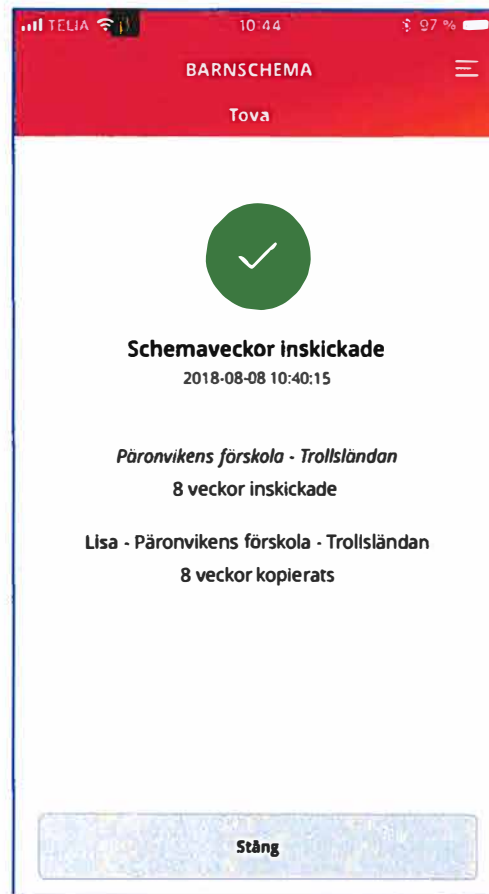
TELIA 10:44 97 %

BARNSCHEMA

Tova

Schemaveckor inskickade
2018-08-08 10:40:15

Päronvikens förskola - Trollsländan
8 veckor inskickade

Lisa - Päronvikens förskola - Trollsländan
8 veckor kopierats

Stäng